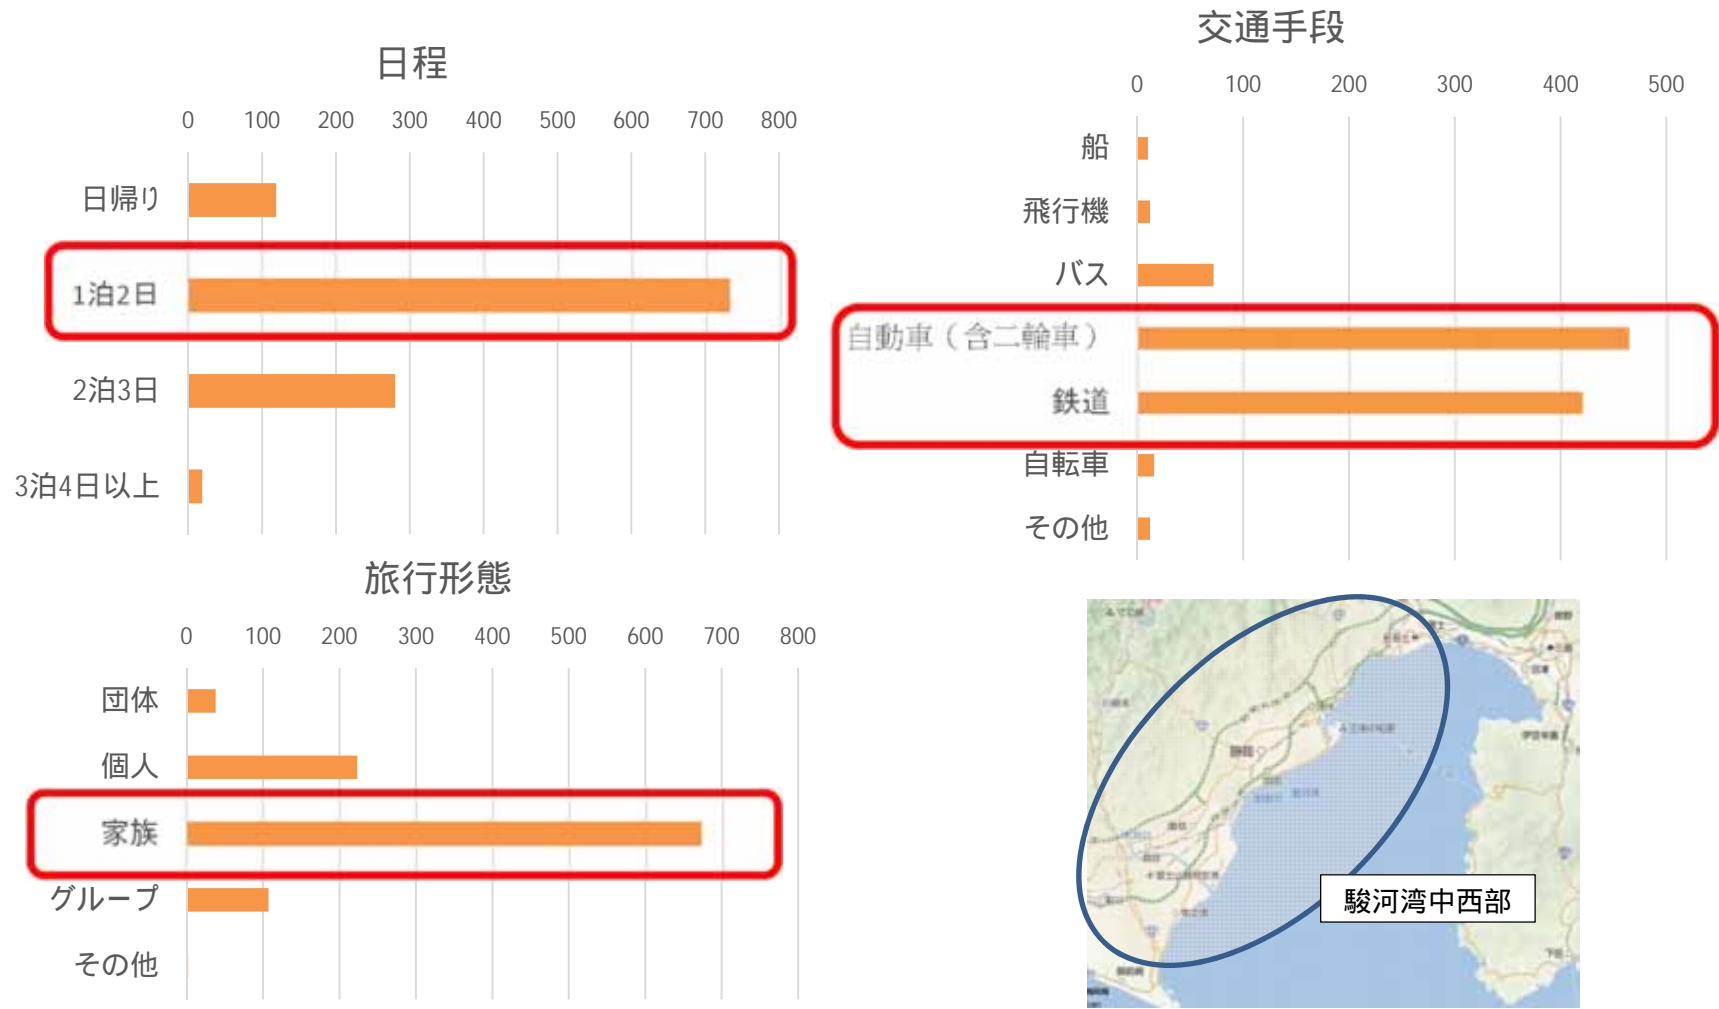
日程

0 100 200 300 400 500 600 700 800

日帰り
1泊2日
2泊3日
3泊4日以上

交通手段

0 100 200 300 400 500

船
飛行機
バス
自動車（含二輪車）
鉄道
自転車
その他

旅行形態

0 100 200 300 400 500 600 700 800

団体
個人
家族
グループ
その他

駿河湾中西部